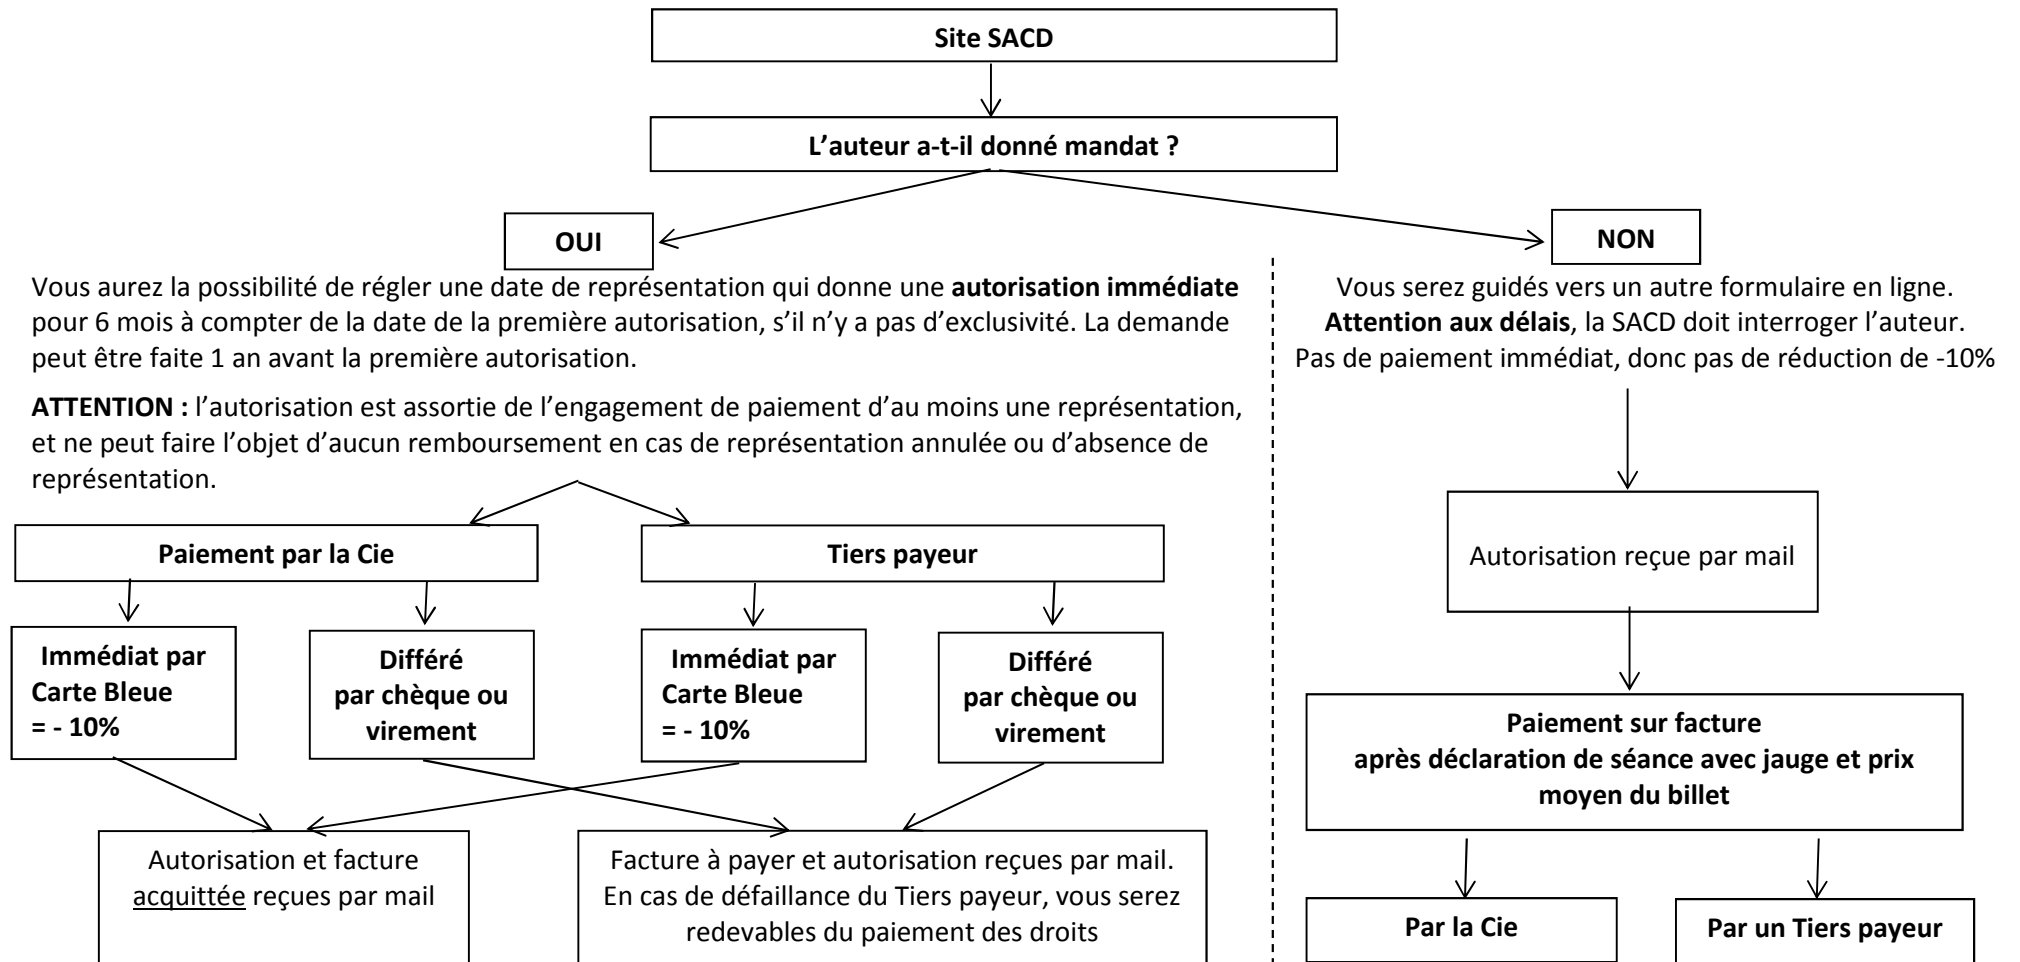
Site SACD

L’auteur a-t-il donné mandat ?

OUI

Vous aurez la possibilité de régler une date de représentation qui donne une autorisation immédiate pour 6 mois à compter de la date de la première autorisation, s’il n’y a pas d’exclusivité. La demande peut être faite 1 an avant la première autorisation.

ATTENTION : l’autorisation est assortie de l’engagement de paiement d’au moins une représentation, et ne peut faire l’objet d’aucun remboursement en cas de représentation annulée ou d’absence de représentation.

Paiement par la Cie

Tiers payeur

Immédiat par Carte Bleue = - 10%

Différé par chèque ou virement

Immédiat par Carte Bleue = - 10%

Différé par chèque ou virement

Autorisation et facture acquittée reçues par mail

Facture à payer et autorisation reçues par mail. En cas de défaillance du Tiers payeur, vous serez redevables du paiement des droits

NON

Vous serez guidés vers un autre formulaire en ligne. Attention aux délais, la SACD doit interroger l’auteur. Pas de paiement immédiat, donc pas de réduction de -10%

Autorisation reçue par mail

Paiement sur facture après déclaration de séance avec jauge et prix moyen du billet

Par la Cie

Par un Tiers payeur